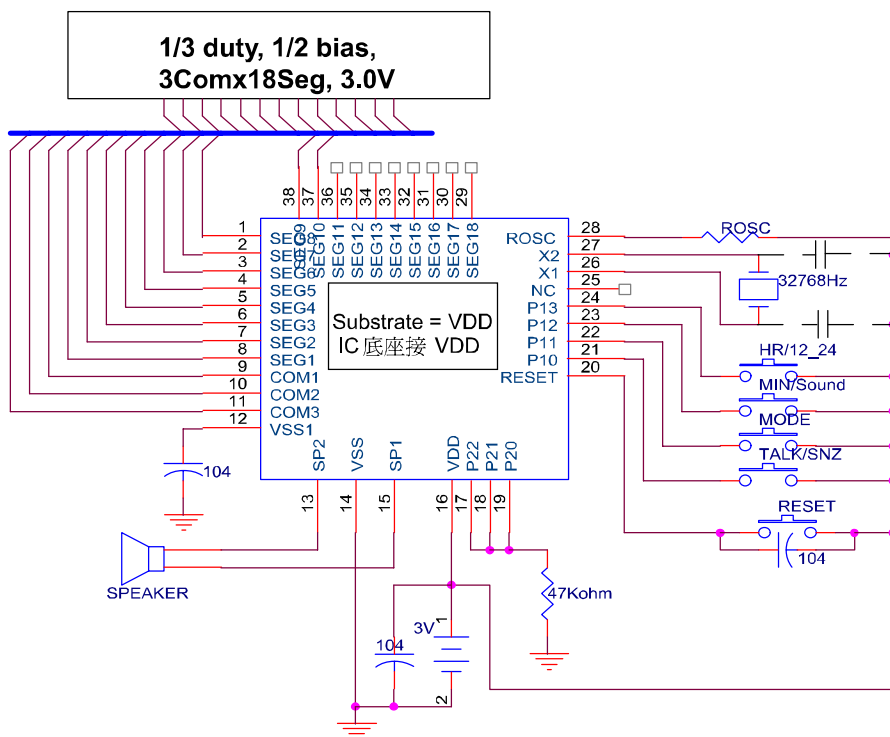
1/3 duty, 1/2 bias,
3Comx18Seg, 3.0V

38 37 36 35 34 33 32 31 30 29

SEG9 SEG10 SEG11 SEG12 SEG13 SEG14 SEG15 SEG16 SEG17 SEG18

1 SEG8
2 SEG7
3 SEG6
4 SEG5
5 SEG4
6 SEG3
7 SEG2
8 SEG1
9 COM1
10 COM2
11 COM3
12 VSS1

Substrate = VDD
IC 底座接 VDD

28 ROSC
27 X2
26 X1
25 NC
24 P13
23 P12
22 P11
21 P10
20 RESET

ROSC
32768Hz
HR/12_24
MIN/Sound
MODE
TALK/SNZ
RESET
104

SP2 VSS SP1 VDD P22 P21 P20
13 14 15 16 17 18 19

104
SPEAKER
47Kohm
3V
1
2
104